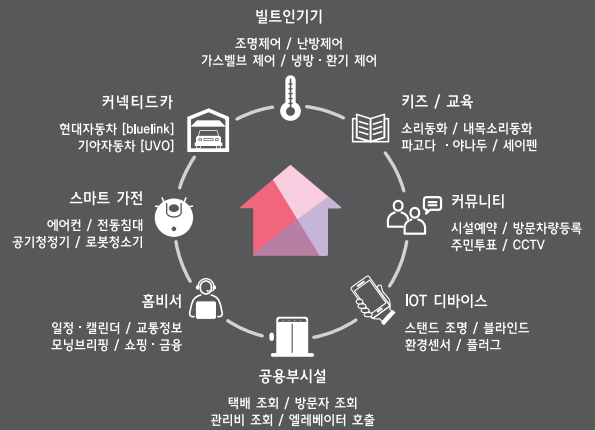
빌트인기기
조명제어 / 난방제어
가스밸브 제어 / 냉방 · 환기 제어

키즈 / 교육
소리동화 / 내목소리동화
파고다 · 야나두 / 세이펜

커뮤니티
시설예약 / 방문차량등록
주민투표 / CCTV

IOT 디바이스
스탠드 조명 / 블라인드
환경센서 / 플러그

공용부시설
택배 조회 / 방문자 조회
관리비 조회 / 엘레베이터 호출

홈비서
일정 · 캘린더 / 교통정보
모닝브리핑 / 쇼핑 · 금융

스마트 가전
에어컨 / 전동침대
공기청정기 / 로봇청소기

커넥티드카
현대자동차 [bluelink]
기아자동차 [UVO]